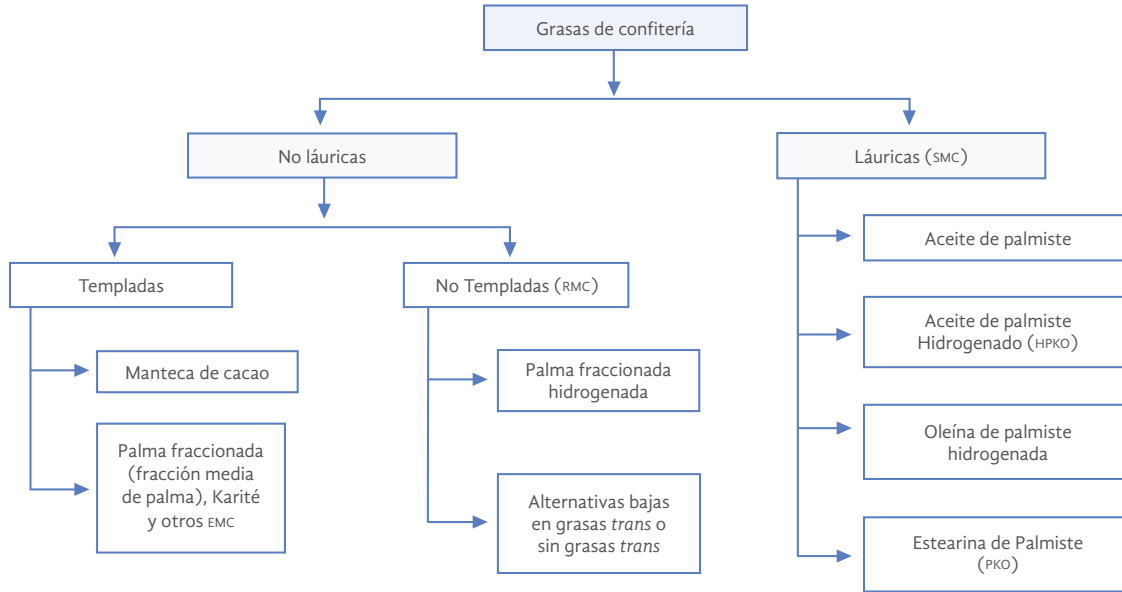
Grasas de confitería

No láuricas

Láuricas (SMC)

Templadas

No Templadas (RMC)

Manteca de cacao

Palma fraccionada (fracción media de palma), Karité y otros EMC

Palma fraccionada hidrogenada

Alternativas bajas en grasas *trans* o sin grasas *trans*

Aceite de palmiste

Aceite de palmiste Hidrogenado (HPKO)

Oleína de palmiste hidrogenada

Estearina de Palmiste (PKO)